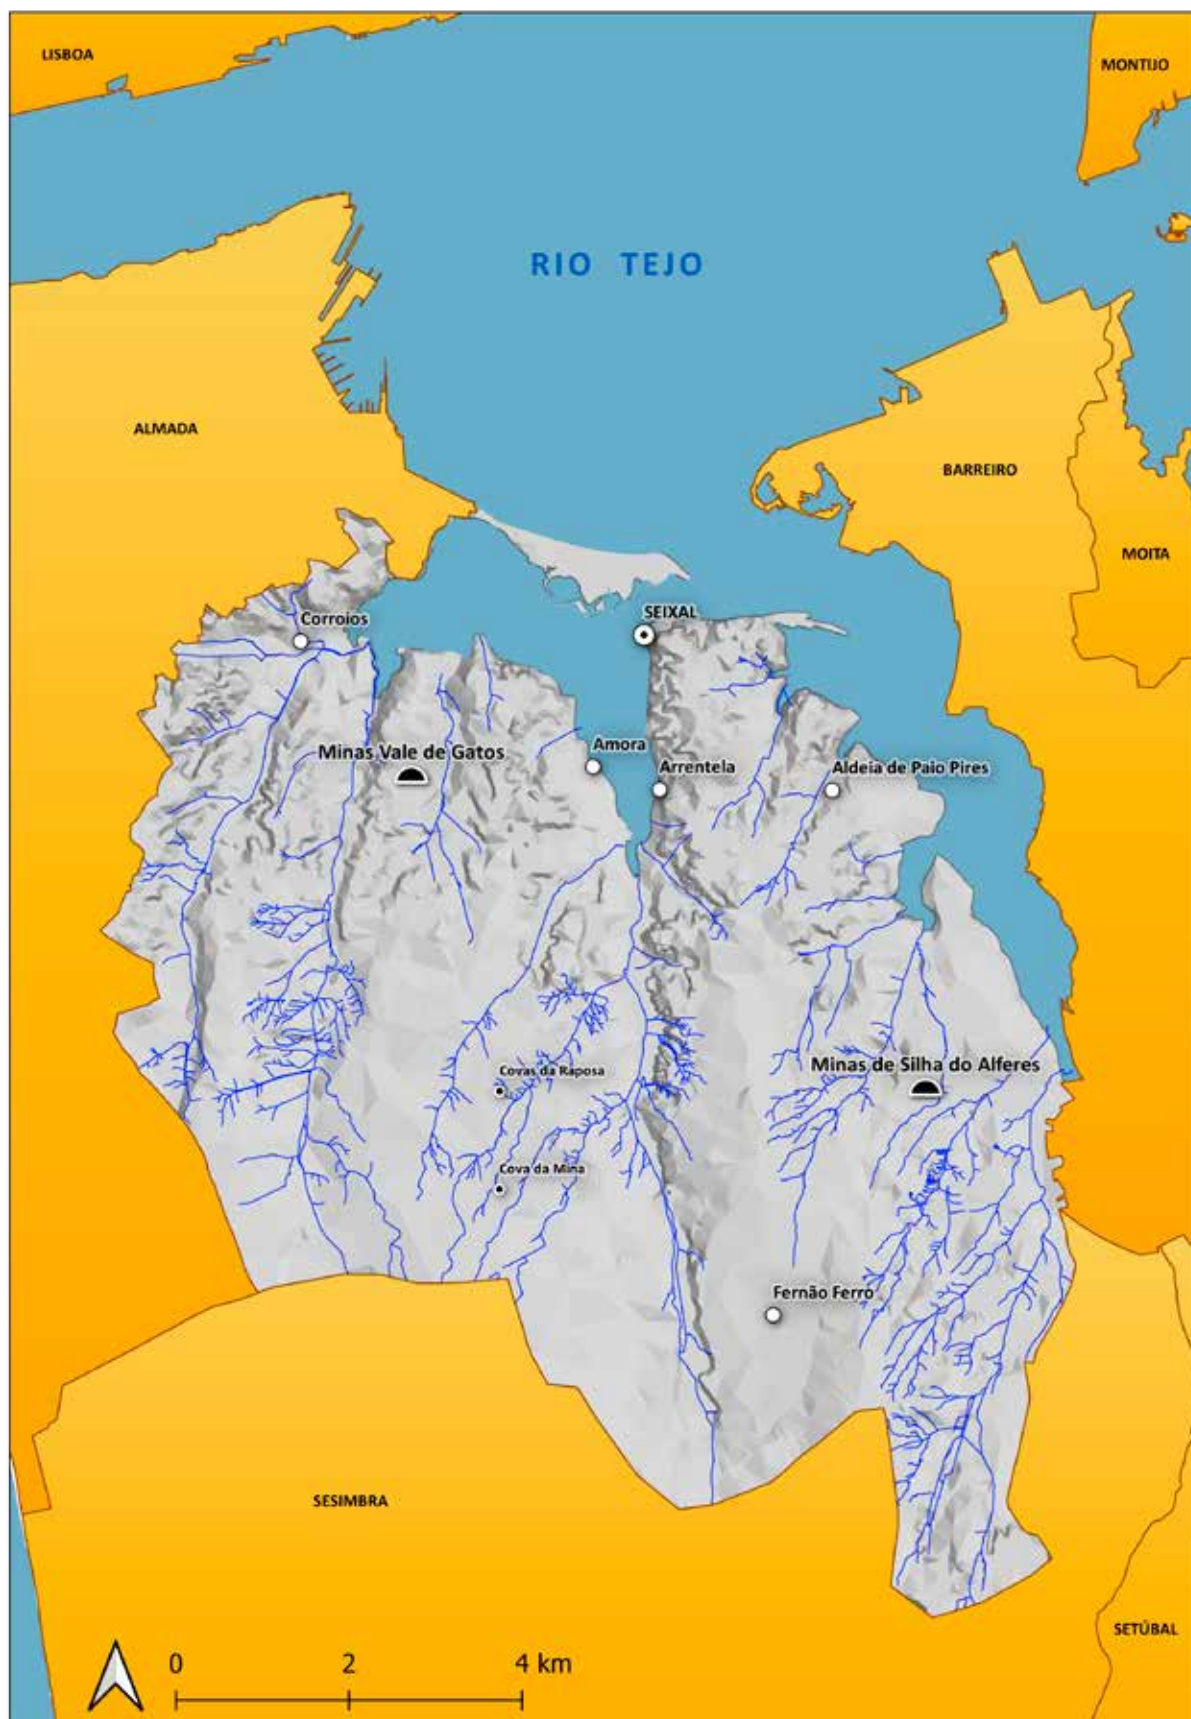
LISBOA

MONTIJO

RIO TEJO

ALMADA

BARREIRO

MOITA

Corroios

SEIXAL

Minas Vale de Gatos

Amora

Arrentela

Aldeia de Paio Pires

Covas da Raposa

Minas de Silha do Alferes

Cova da Mina

Fernão Ferro

SESIMBRA

SETÚBAL

0 2 4 km